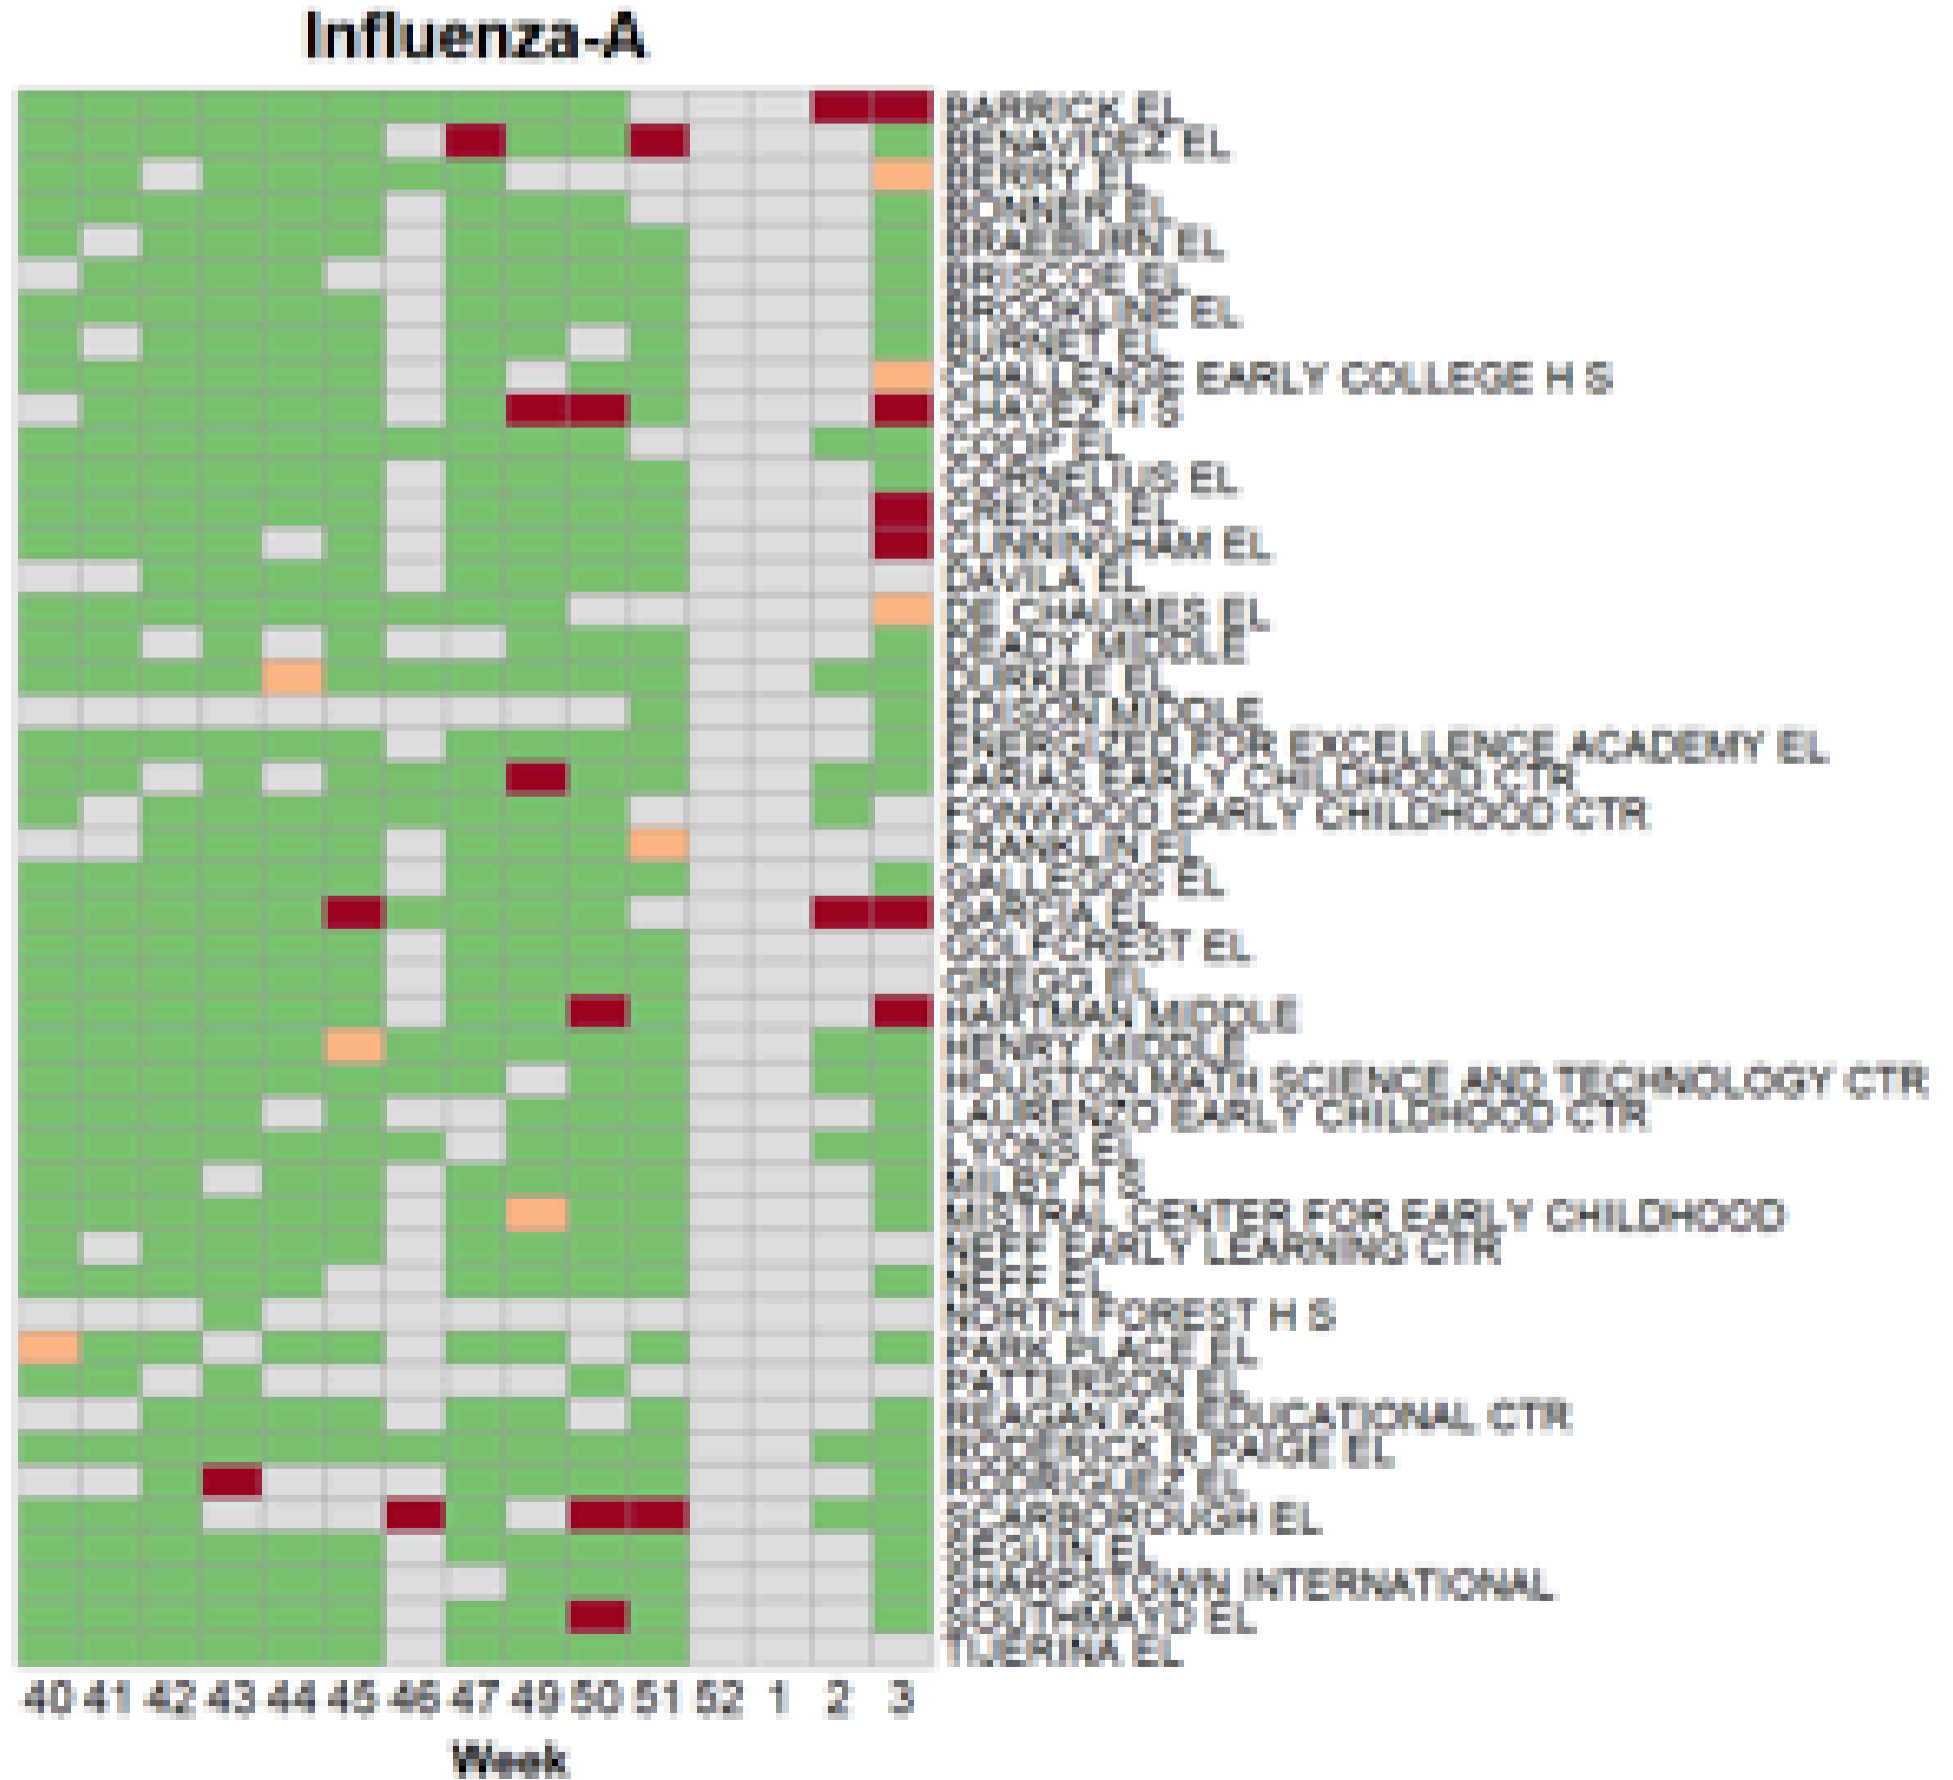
Influenza-A

BARRICK EL
BENAVIDEZ EL
BERRY EL
BONNER EL
BRAEBURN EL
BRISCOE EL
BROOKLINE EL
BURNET EL
CHALLENGE EARLY COLLEGE H S
CHAVEZ H S
COOP EL
CORNELIUS EL
CRESPO EL
CUNNINGHAM EL
DAVILA EL
DE CHAUMES EL
DEADY MIDDLE
DURKEE EL
EDISON MIDDLE
ENERGIZED FOR EXCELLENCE ACADEMY EL
FARIAS EARLY CHILDHOOD CTR
FONWOOD EARLY CHILDHOOD CTR
FRANKLIN EL
GALLEGOS EL
GARCIA EL
GOLFCREST EL
GREGG EL
HARTMAN MIDDLE
HENRY MIDDLE
HOUSTON MATH SCIENCE AND TECHNOLOGY CTR
LAURENZO EARLY CHILDHOOD CTR
LYONS EL
MILBY H S
MISTRAL CENTER FOR EARLY CHILDHOOD
NEFF EARLY LEARNING CTR
NEFF EL
NORTH FOREST H S
PARK PLACE EL
PATTERSON EL
REAGAN K-8 EDUCATIONAL CTR
RODERICK R PAIGE EL
RODRIGUEZ EL
SCARBOROUGH EL
SEGUIN EL
SHARPSTOWN INTERNATIONAL
SOUTHMAYD EL
TIJERINA EL

40 41 42 43 44 45 46 47 49 50 51 52 1 2 3
Week